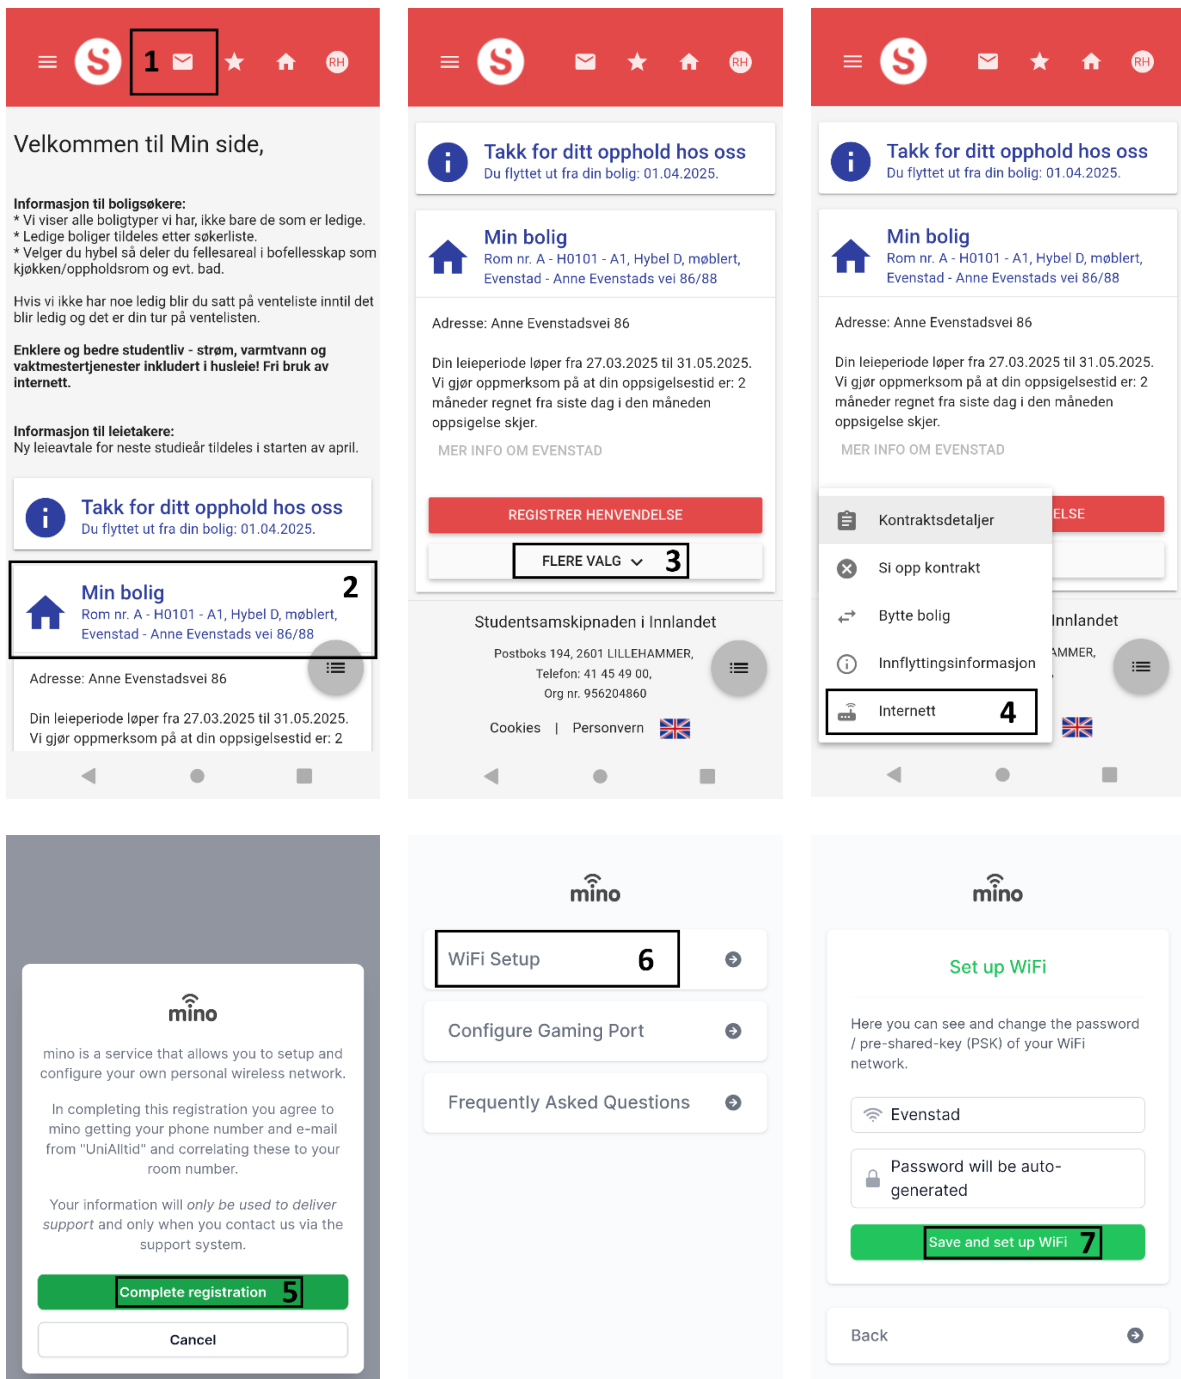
1 RH

Velkommen til Min side,

Informasjon til boligsøkere:
* Vi viser alle boligtyper vi har, ikke bare de som er ledige.
* Ledige boliger tildeles etter søkerliste.
* Velger du hybel så deler du fellesareal i bofellesskap som kjøkken/oppholdsrom og evt. bad.

Hvis vi ikke har noe ledig blir du satt på venteliste inntil det blir ledig og det er din tur på ventelisten.

Enklere og bedre studentliv - strøm, varmtvann og vaktmestertjenester inkludert i husleie! Fri bruk av internett.

Informasjon til leietakere:
Ny leieavtale for neste studieår tildeles i starten av april.

Takk for ditt opphold hos oss
Du flyttet ut fra din bolig: 01.04.2025.

Min bolig 2
Rom nr. A - H0101 - A1, Hybel D, møblert, Evenstad - Anne Evenstads vei 86/88

Adresse: Anne Evenstadsvei 86

Din leieperiode løper fra 27.03.2025 til 31.05.2025.
Vi gjør oppmerksom på at din oppsigelsestid er: 2

RH

Takk for ditt opphold hos oss
Du flyttet ut fra din bolig: 01.04.2025.

Min bolig
Rom nr. A - H0101 - A1, Hybel D, møblert, Evenstad - Anne Evenstads vei 86/88

Adresse: Anne Evenstadsvei 86

Din leieperiode løper fra 27.03.2025 til 31.05.2025. Vi gjør oppmerksom på at din oppsigelsestid er: 2 måneder regnet fra siste dag i den måneden oppsigelse skjer.

MER INFO OM EVENSTAD

REGISTRER HENVENDELSE

FLERE VALG 3

Studentsamskipnaden i Innlandet

Postboks 194, 2601 LILLEHAMMER,
Telefon: 41 45 49 00,
Org nr. 956204860

Cookies | Personvern

RH

Takk for ditt opphold hos oss
Du flyttet ut fra din bolig: 01.04.2025.

Min bolig
Rom nr. A - H0101 - A1, Hybel D, møblert, Evenstad - Anne Evenstads vei 86/88

Adresse: Anne Evenstadsvei 86

Din leieperiode løper fra 27.03.2025 til 31.05.2025. Vi gjør oppmerksom på at din oppsigelsestid er: 2 måneder regnet fra siste dag i den måneden oppsigelse skjer.

MER INFO OM EVENSTAD

Kontraktsdetaljer
Si opp kontrakt
Bytte bolig
Innflyttingsinformasjon
Internett 4

ELSE
Innlandet
AMMER,

mino

mino is a service that allows you to setup and configure your own personal wireless network.

In completing this registration you agree to mino getting your phone number and e-mail from "UniAlltid" and correlating these to your room number.

Your information will only be used to deliver support and only when you contact us via the support system.

Complete registration 5

Cancel

mino

WiFi Setup 6

Configure Gaming Port

Frequently Asked Questions

mino

Set up WiFi

Here you can see and change the password / pre-shared-key (PSK) of your WiFi network.

Evenstad

Password will be auto-generated

Save and set up WiFi 7

Back